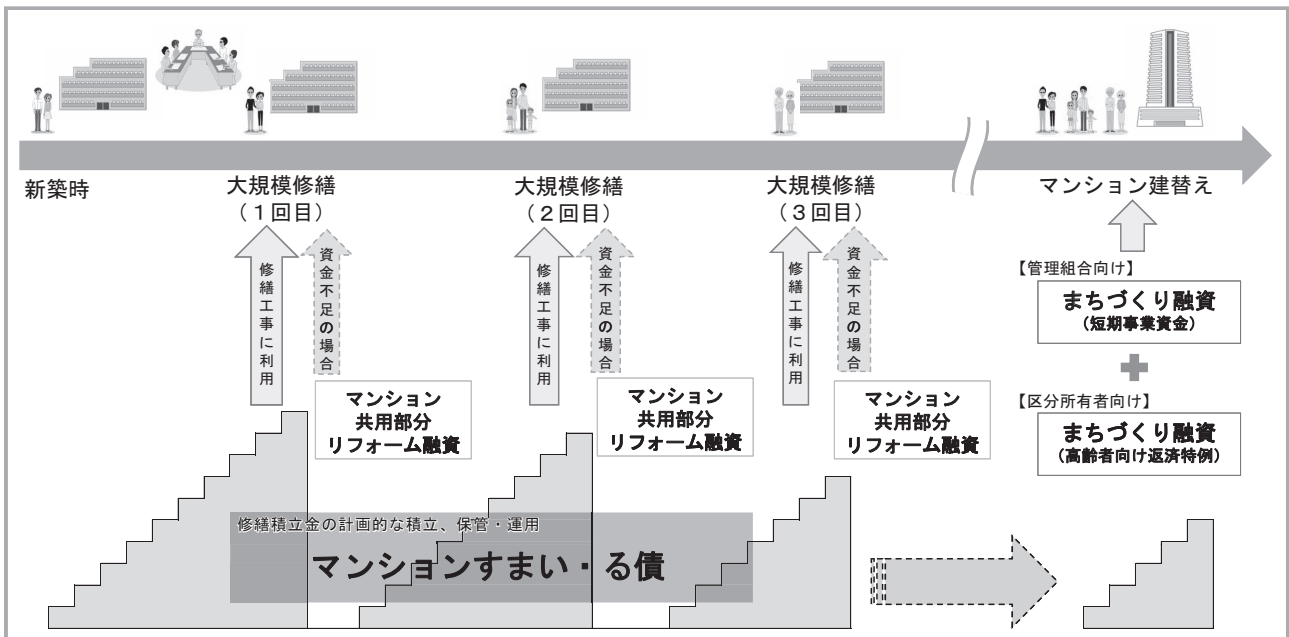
新築時

大規模修繕
（１回目）

修繕工事に利用

資金不足の場合

マンション
共用部分
リフォーム融資

大規模修繕
（２回目）

修繕工事に利用

資金不足の場合

マンション
共用部分
リフォーム融資

大規模修繕
（３回目）

修繕工事に利用

資金不足の場合

マンション
共用部分
リフォーム融資

マンション建替え

【管理組合向け】

まちづくり融資
（短期事業資金）

【区分所有者向け】

まちづくり融資
（高齢者向け返済特例）

修繕積立金の計画的な積立、保管・運用

マンションすまい・る債